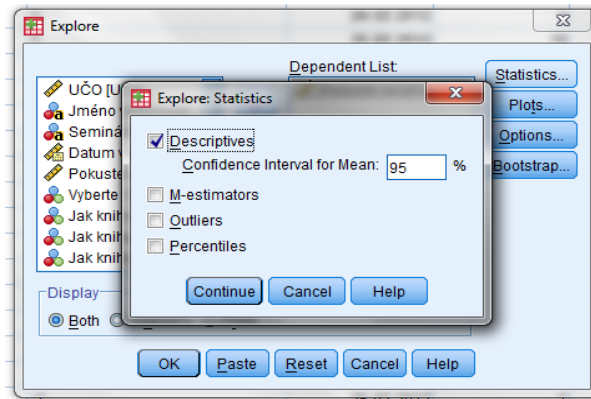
Explore

Dependent List:

UČO [U
Jméno
Seminá
Datum v
Pokuste
Vyberte
Jak knih
Jak knih
Jak knih

Statistics...
Plots...
Options...
Bootstrap...

Explore: Statistics

Descriptives
Confidence Interval for Mean: 95 %
M-estimators
Outliers
Percentiles

Continue Cancel Help

Display
Both

OK Paste Reset Cancel Help